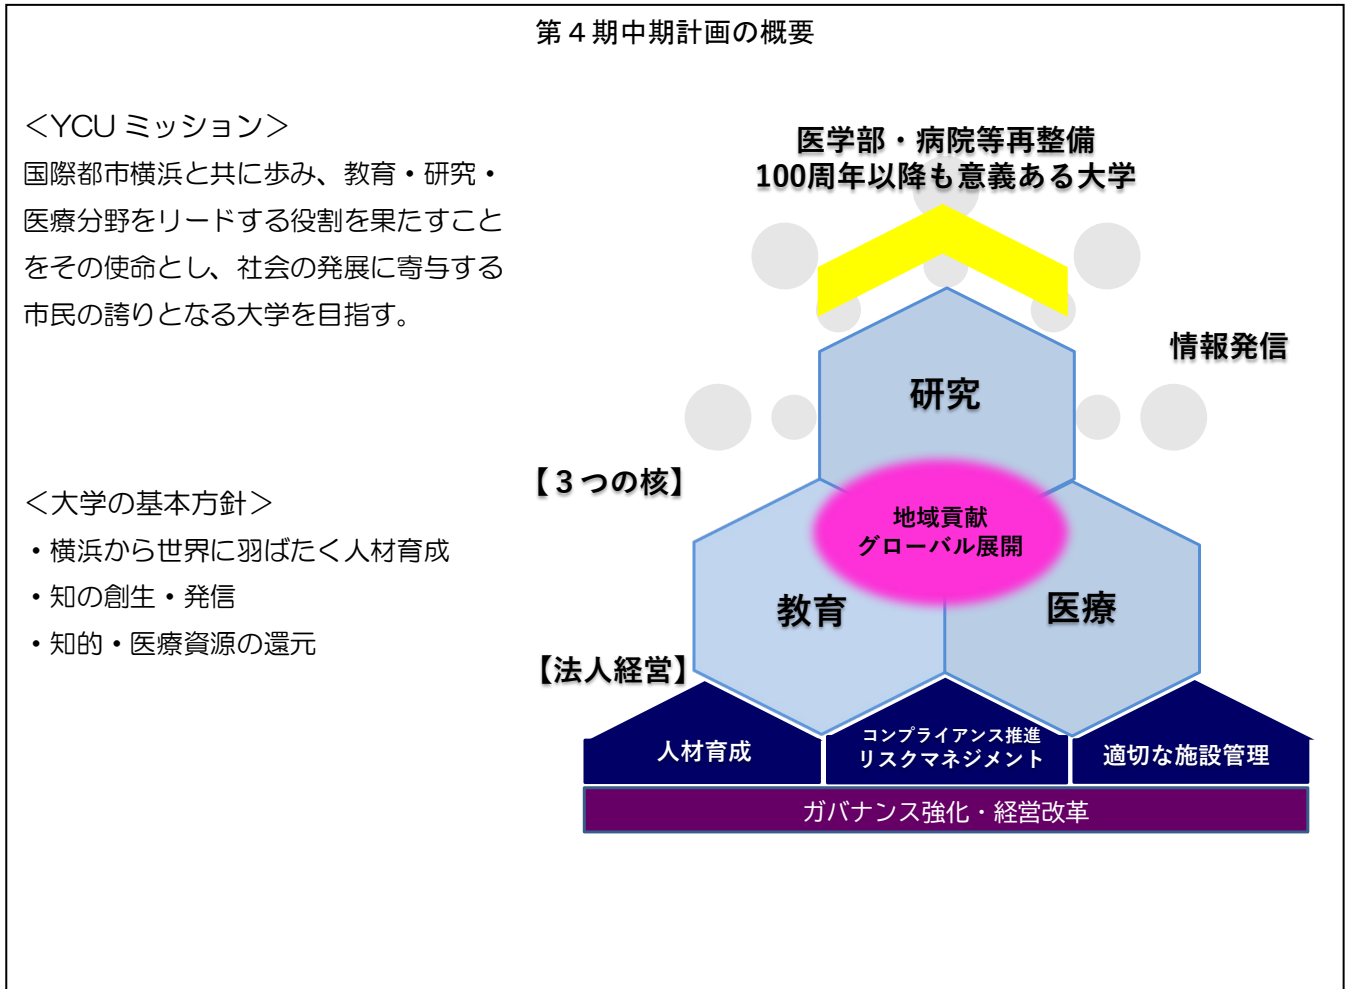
第４期中期計画の概要

＜YCU ミッション＞
国際都市横浜と共に歩み、教育・研究・医療分野をリードする役割を果たすことをその使命とし、社会の発展に寄与する市民の誇りとなる大学を目指す。

＜大学の基本方針＞
・横浜から世界に羽ばたく人材育成
・知の創生・発信
・知的・医療資源の還元

医学部・病院等再整備
100周年以降も意義ある大学

情報発信

研究

【３つの核】

地域貢献
グローバル展開

教育

医療

【法人経営】

人材育成

コンプライアンス推進
リスクマネジメント

適切な施設管理

ガバナンス強化・経営改革